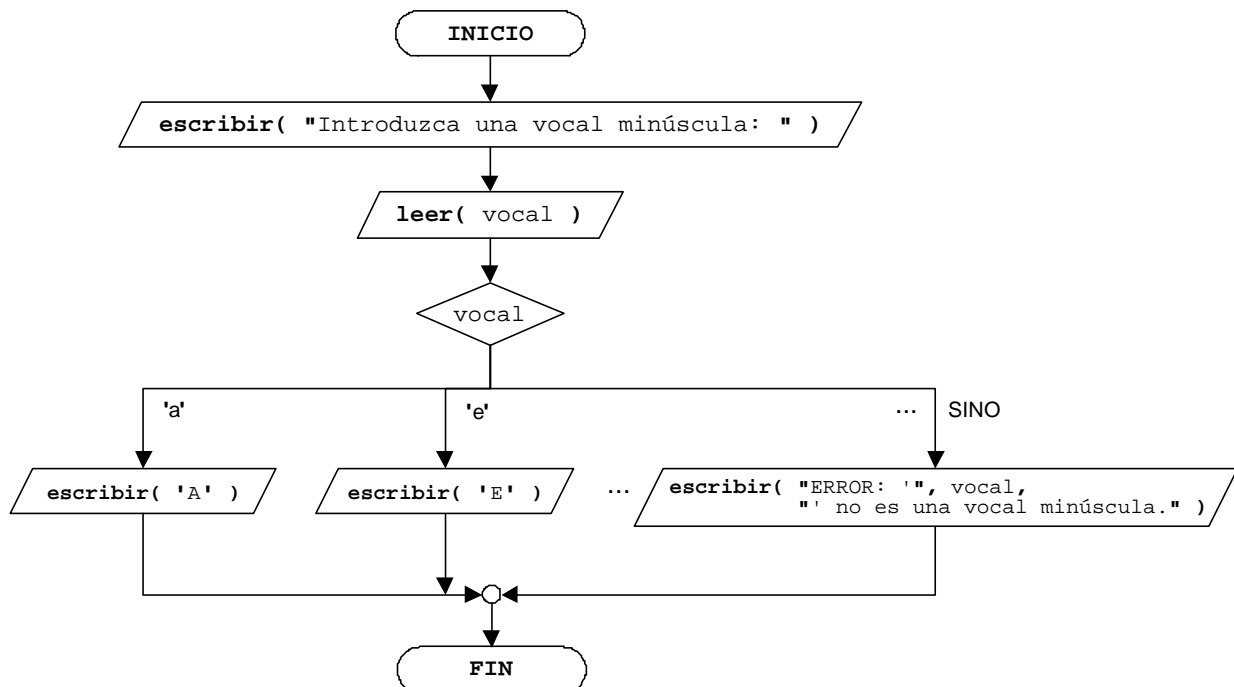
INICIO

escribir( "Introduzca una vocal minúscula: " )

leer( vocal )

vocal

'a'

'e'

...

SINO

escribir( 'A' )

escribir( 'E' )

...

escribir( "ERROR: '", vocal, "' no es una vocal minúscula." )

FIN